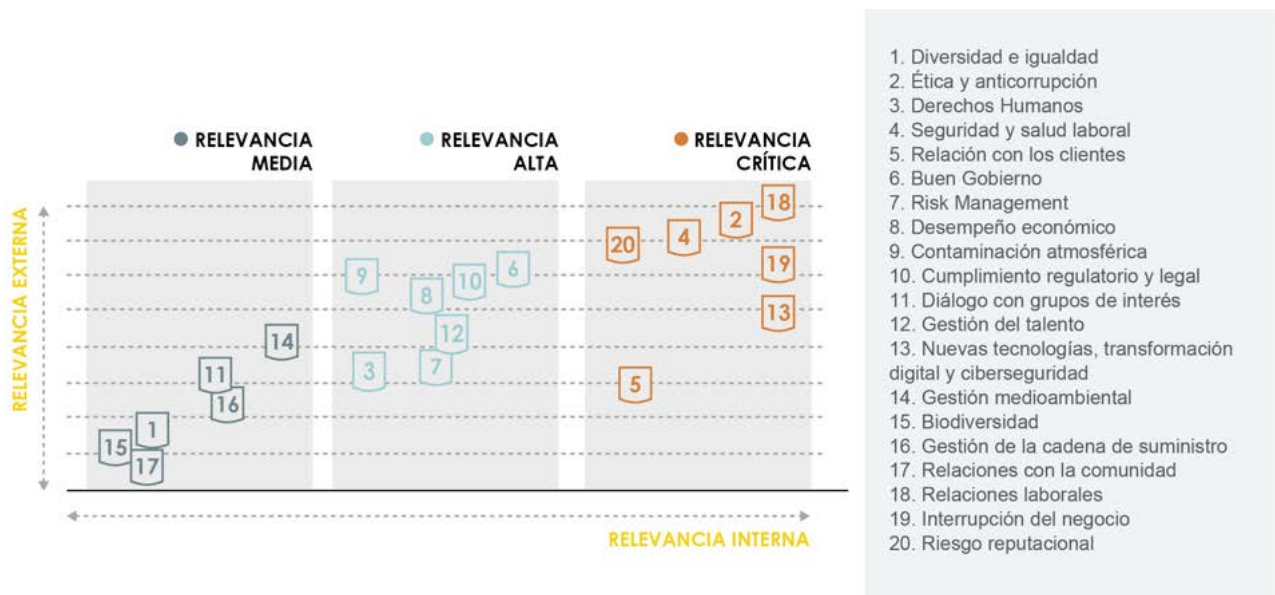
RELEVANCIA MEDIA

RELEVANCIA ALTA

RELEVANCIA CRÍTICA

RELEVANCIA EXTERNA

14
11
16
1
15
17
9
10
6
8
12
3
7
18
2
4
20
19
13
5

RELEVANCIA INTERNA

1. Diversidad e igualdad
2. Ética y anticorrupción
3. Derechos Humanos
4. Seguridad y salud laboral
5. Relación con los clientes
6. Buen Gobierno
7. Risk Management
8. Desempeño económico
9. Contaminación atmosférica
10. Cumplimiento regulatorio y legal
11. Diálogo con grupos de interés
12. Gestión del talento
13. Nuevas tecnologías, transformación digital y ciberseguridad
14. Gestión medioambiental
15. Biodiversidad
16. Gestión de la cadena de suministro
17. Relaciones con la comunidad
18. Relaciones laborales
19. Interrupción del negocio
20. Riesgo reputacional